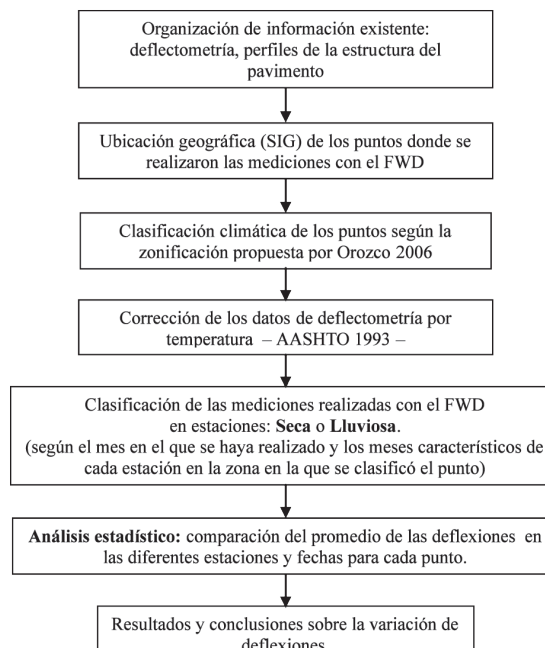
Organización de información existente: deflectometría, perfiles de la estructura del pavimento

Ubicación geográfica (SIG) de los puntos donde se realizaron las mediciones con el FWD

Clasificación climática de los puntos según la zonificación propuesta por Orozco 2006

Corrección de los datos de deflectometría por temperatura – AASHTO 1993 –

Clasificación de las mediciones realizadas con el FWD en estaciones: **Seca** o **Lluviosa**.
(según el mes en el que se haya realizado y los meses característicos de cada estación en la zona en la que se clasificó el punto)

**Análisis estadístico:** comparación del promedio de las deflexiones en las diferentes estaciones y fechas para cada punto.

Resultados y conclusiones sobre la variación de deflexiones